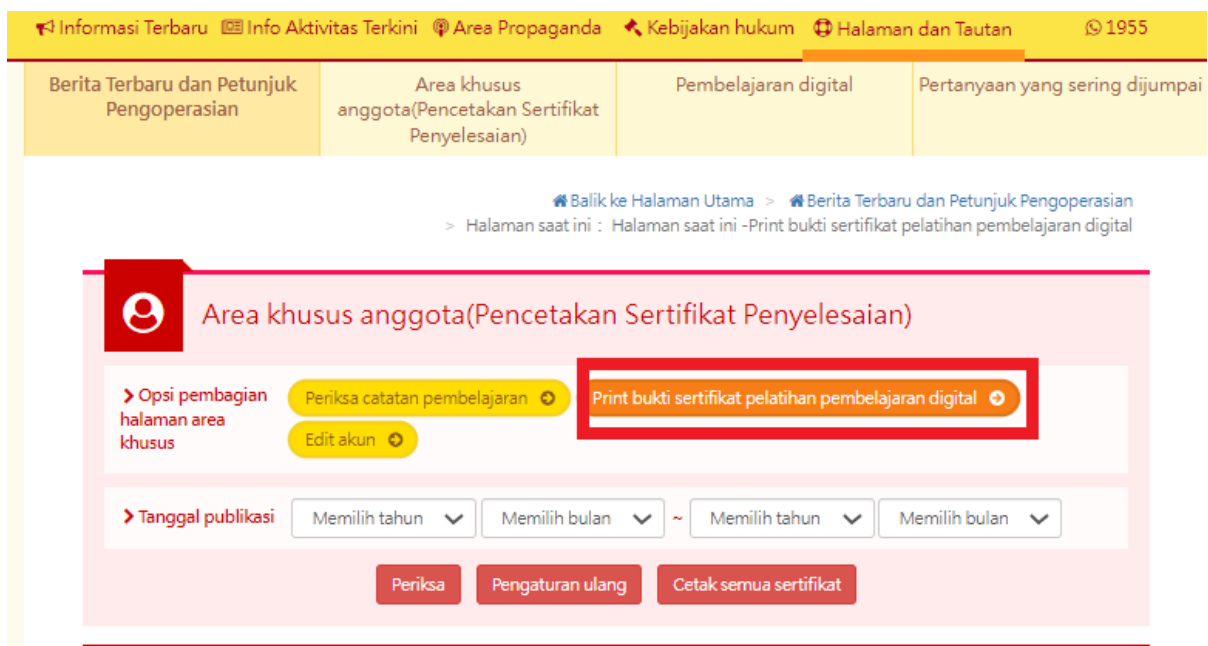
Informasi Terbaru | Info Aktivitas Terkini | Area Propaganda | Kebijakan hukum | Halaman dan Tautan | 1955

Berita Terbaru dan Petunjuk Pengoperasian | Area khusus anggota(Pencetakan Sertifikat Penyelesaian) | Pembelajaran digital | Pertanyaan yang sering dijumpai

Balik ke Halaman Utama > Berita Terbaru dan Petunjuk Pengoperasian > Halaman saat ini : Halaman saat ini -Print bukti sertifikat pelatihan pembelajaran digital

Area khusus anggota(Pencetakan Sertifikat Penyelesaian)

Opsi pembagian halaman area khusus

Periksa catatan pembelajaran

Print bukti sertifikat pelatihan pembelajaran digital

Edit akun

Tanggal publikasi

Memilih tahun | Memilih bulan ~ Memilih tahun | Memilih bulan

Periksa | Pengaturan ulang | Cetak semua sertifikat